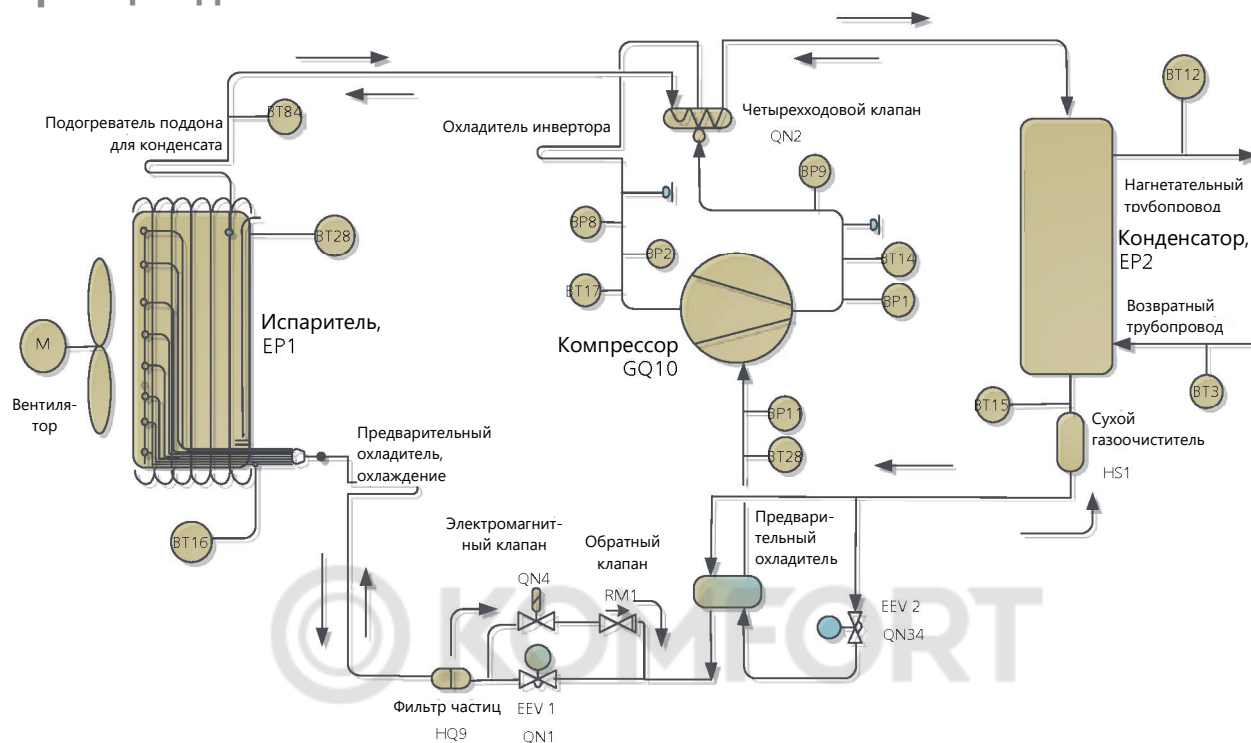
Подогреватель поддона для конденсата

BT84

Охладитель инвертора

Четырехходовой клапан

QN2

BT12

BP9

Нагнетательный трубопровод

BT28

BP8

BP2

BT14

Конденсатор, EP2

BT17

BP1

Испаритель, EP1

Возвратный трубопровод

M

Компрессор GQ10

Вентилятор

BP11

BT15

Сухой газоочиститель

BT3

BT28

Предварительный охладитель, охлаждение

HS1

Электромагнитный клапан

Обратный клапан

Предварительный охладитель

BT16

QN4

RM1

EEV 2

QN34

KOMFORT

Фильтр частиц

HQ9

EEV 1

QN1